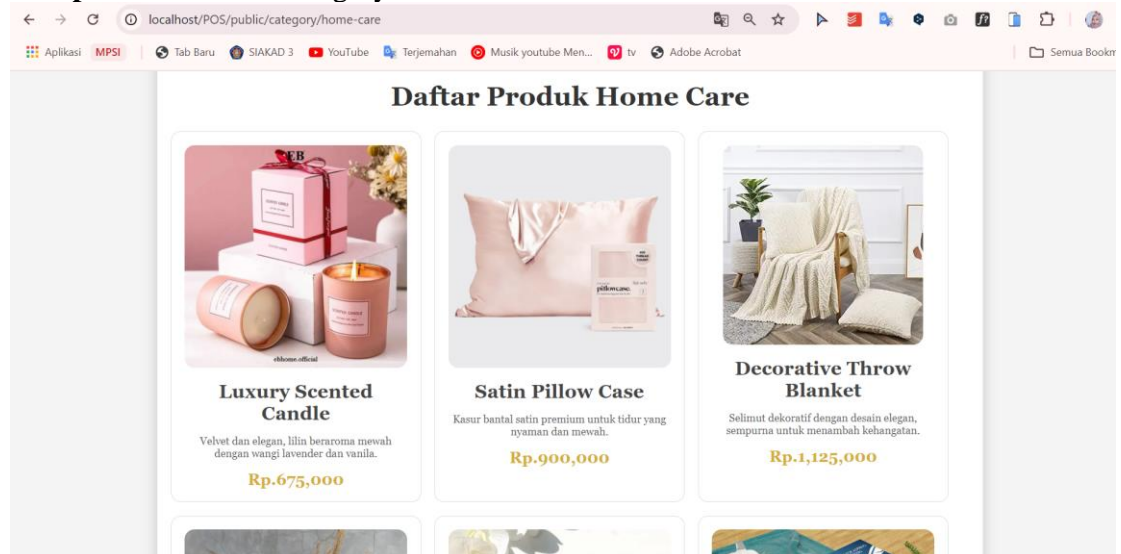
localhost/POS/public/category/home-care

Aplikasi MPSI | Tab Baru SIAKAD 3 YouTube Terjemahan Musik youtube Men... tv Adobe Acrobat | Semua Bookm

Daftar Produk Home Care

Luxury Scented Candle

Velvet dan elegan, lilin beraroma mewah dengan wangi lavender dan vanila.

Rp.675,000

Satin Pillow Case

Kasur bantal satin premium untuk tidur yang nyaman dan mewah.

Rp.900,000

Decorative Throw Blanket

Selimut dekoratif dengan desain elegan, sempurna untuk menambah kehangatan.

Rp.1,125,000